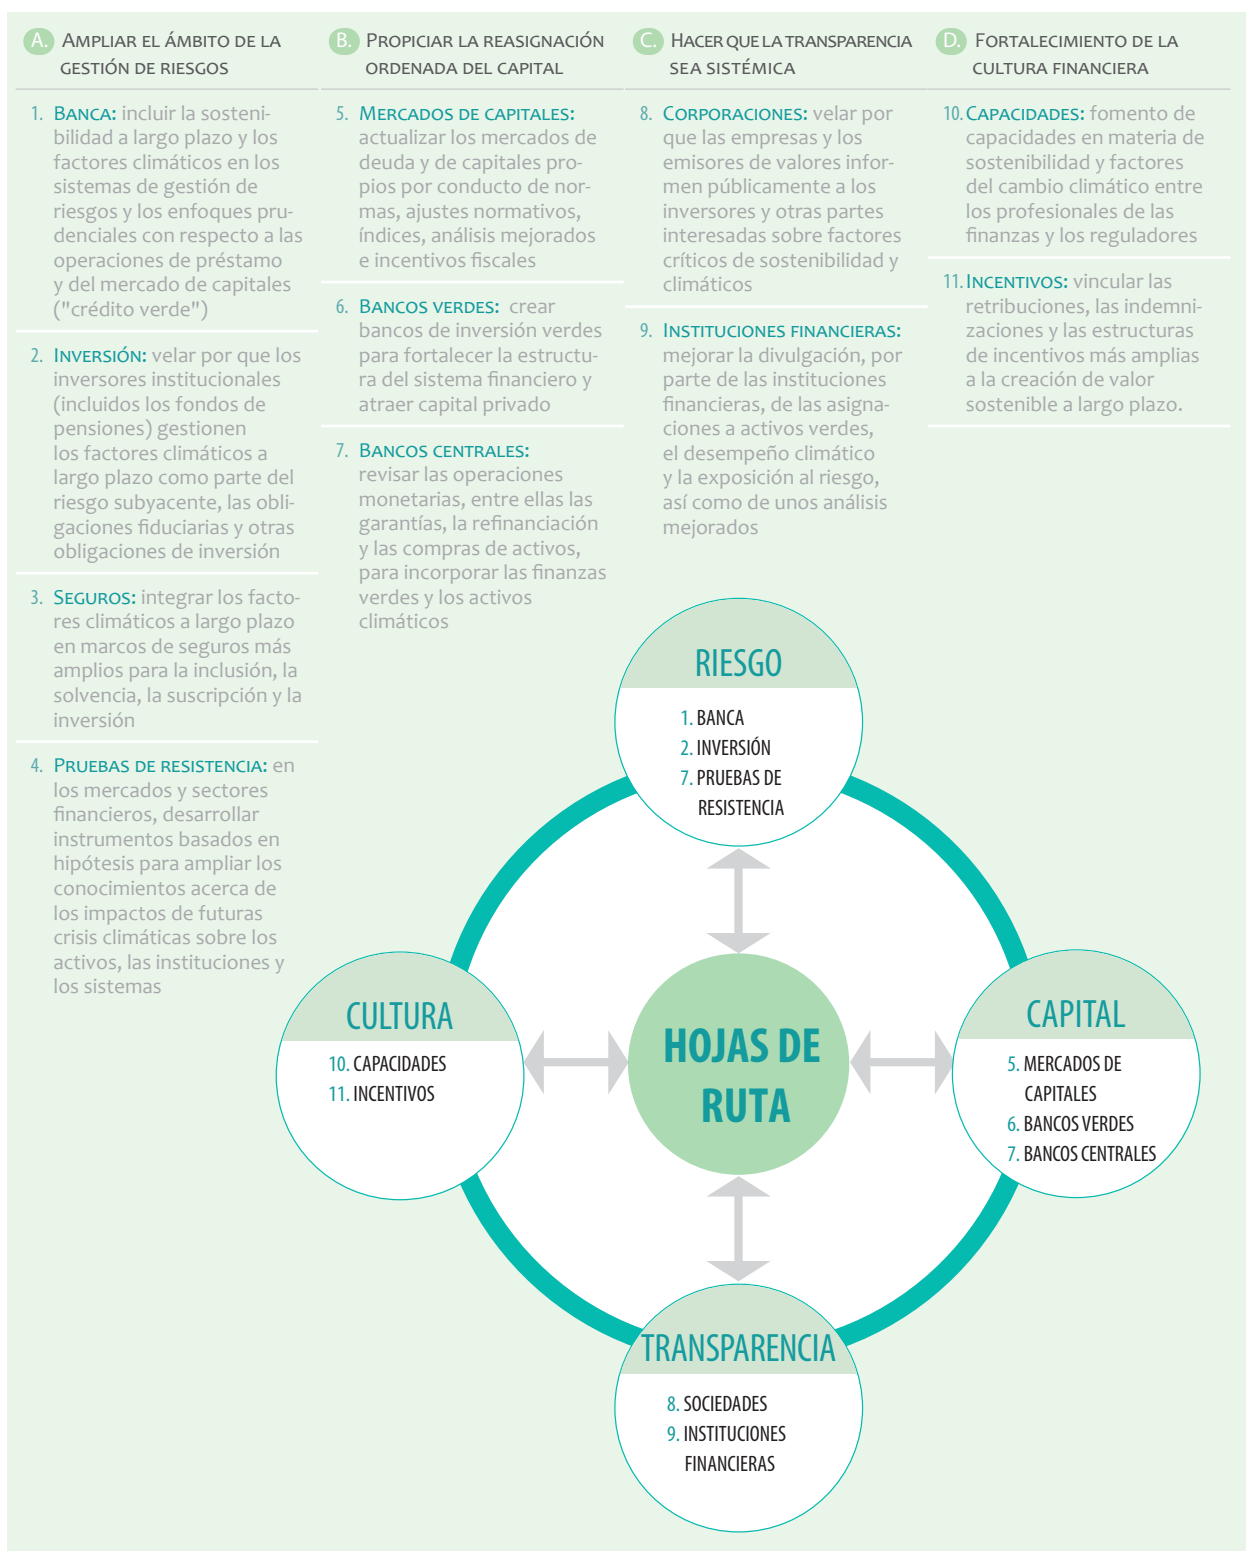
A. Ampliar el ámbito de la gestión de riesgos

1. Banca: incluir la sostenibilidad a largo plazo y los factores climáticos en los sistemas de gestión de riesgos y los enfoques prudenciales con respecto a las operaciones de préstamo y del mercado de capitales ("crédito verde")

2. Inversión: velar por que los inversores institucionales (incluidos los fondos de pensiones) gestionen los factores climáticos a largo plazo como parte del riesgo subyacente, las obligaciones fiduciarias y otras obligaciones de inversión

3. Seguros: integrar los factores climáticos a largo plazo en marcos de seguros más amplios para la inclusión, la solvencia, la suscripción y la inversión

4. Pruebas de resistencia: en los mercados y sectores financieros, desarrollar instrumentos basados en hipótesis para ampliar los conocimientos acerca de los impactos de futuras crisis climáticas sobre los activos, las instituciones y los sistemas

B. Propiciar la reasignación ordenada del capital

5. Mercados de capitales: actualizar los mercados de deuda y de capitales propios por conducto de normas, ajustes normativos, índices, análisis mejorados e incentivos fiscales

6. Bancos verdes: crear bancos de inversión verdes para fortalecer la estructura del sistema financiero y atraer capital privado

7. Bancos centrales: revisar las operaciones monetarias, entre ellas las garantías, la refinanciación y las compras de activos, para incorporar las finanzas verdes y los activos climáticos

C. Hacer que la transparencia sea sistémica

8. Corporaciones: velar por que las empresas y los emisores de valores informen públicamente a los inversores y otras partes interesadas sobre factores críticos de sostenibilidad y climáticos

9. Instituciones financieras: mejorar la divulgación, por parte de las instituciones financieras, de las asignaciones a activos verdes, el desempeño climático y la exposición al riesgo, así como de unos análisis mejorados

D. Fortalecimiento de la cultura financiera

10. Capacidades: fomento de capacidades en materia de sostenibilidad y factores del cambio climático entre los profesionales de las finanzas y los reguladores

11. Incentivos: vincular las retribuciones, las indemnizaciones y las estructuras de incentivos más amplias a la creación de valor sostenible a largo plazo.

RIESGO
1. BANCA
2. INVERSIÓN
7. PRUEBAS DE RESISTENCIA

CULTURA
10. CAPACIDADES
11. INCENTIVOS

HOJAS DE RUTA

CAPITAL
5. MERCADOS DE CAPITALES
6. BANCOS VERDES
7. BANCOS CENTRALES

TRANSPARENCIA
8. SOCIEDADES
9. INSTITUCIONES FINANCIERAS